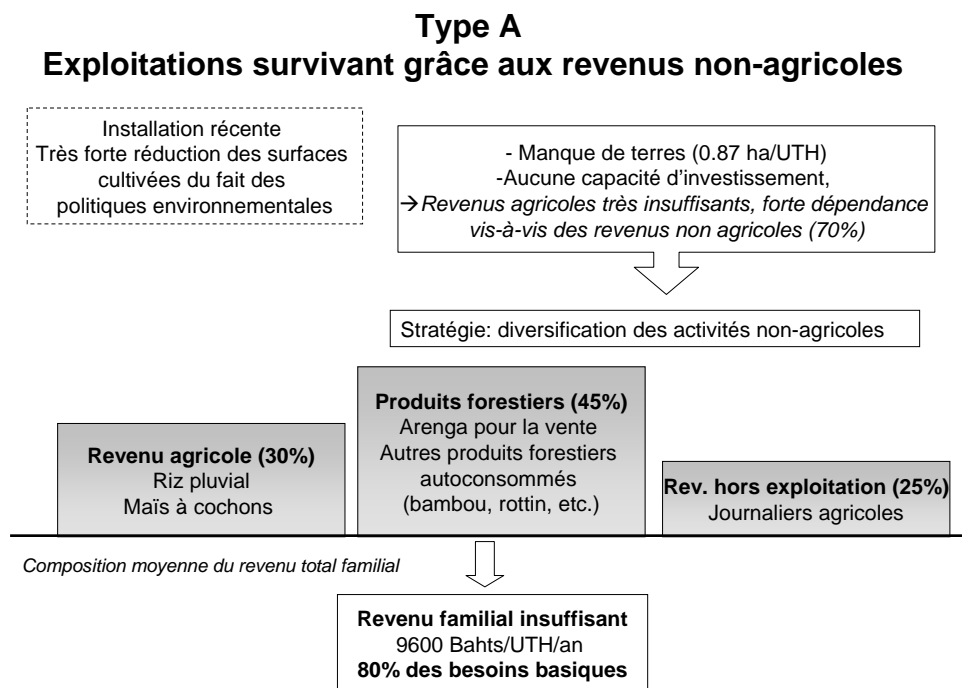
Type A
Exploitations survivant grâce aux revenus non-agricoles

Installation récente
Très forte réduction des surfaces cultivées du fait des politiques environnementales

- Manque de terres (0.87 ha/UTH)
-Aucune capacité d'investissement,
→Revenus agricoles très insuffisants, forte dépendance vis-à-vis des revenus non agricoles (70%)

Stratégie: diversification des activités non-agricoles

Revenu agricole (30%)
Riz pluvial
Maïs à cochons

Produits forestiers (45%)
Arenga pour la vente
Autres produits forestiers autoconsommés
(bambou, rottin, etc.)

Rev. hors exploitation (25%)
Journaliers agricoles

Composition moyenne du revenu total familial

Revenu familial insuffisant
9600 Bahts/UTH/an
80% des besoins basiques